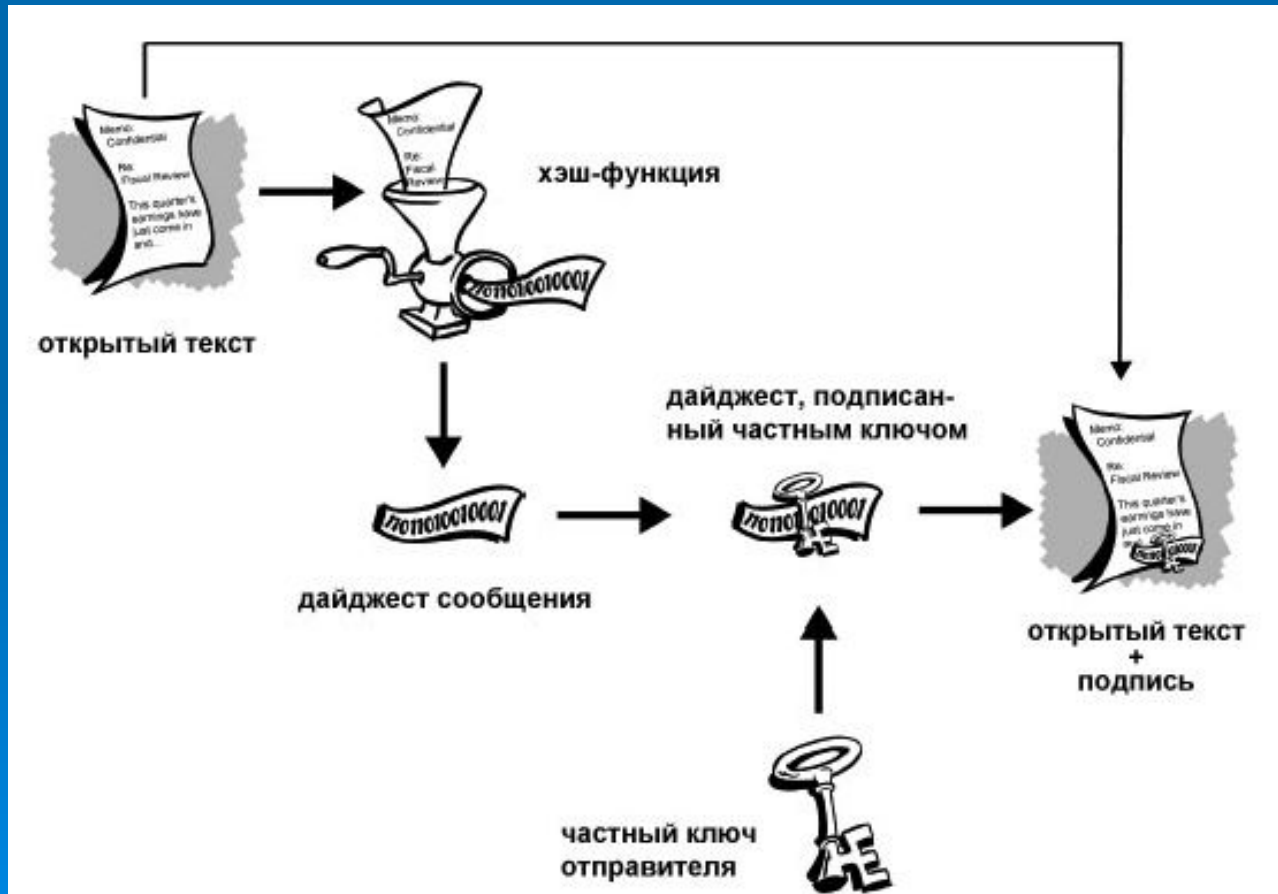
Memo: Confidential

Re: Fiscal Review

This quarter's earnings have just come in and...

открытый текст

Memo: Confidential

Re: Fiscal Review

хэш-функция

1101010010001

1101010010001

дайджест сообщения

дайджест, подписанный частным ключом

11010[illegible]10001

Memo: Confidential

Re: Fiscal Review

This quarter's earnings have just come in

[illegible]

открытый текст
+
подпись

частный ключ отправителя